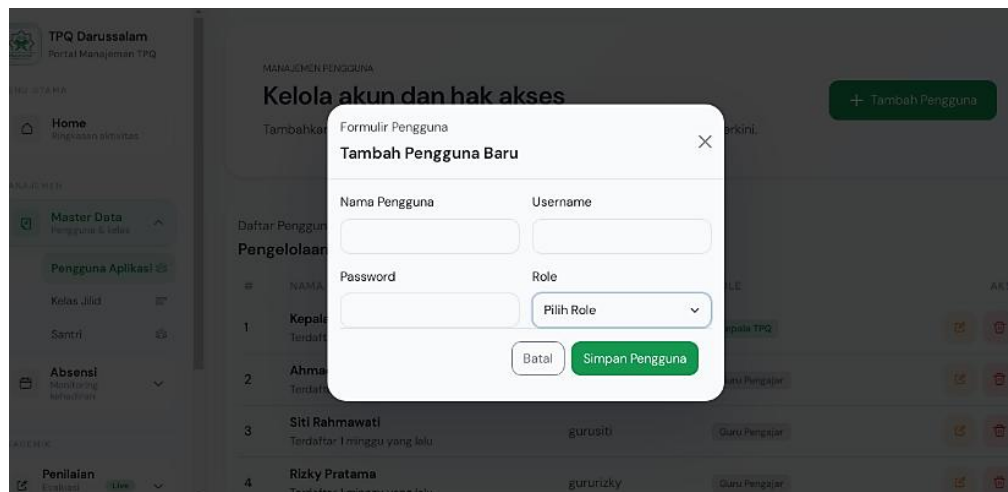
TPQ Darussalam
Portal Manajemen TPQ

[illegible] UTAMA

Home
Ringkasan aktivitas

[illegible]

Master Data
Pengguna & kelas

Pengguna Aplikasi

Kelas Jilid

Santri

Absensi
Monitoring kehadiran

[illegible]

Penilaian
Evaluasi

MANAJEMEN PENGGUNA

Kelola akun dan hak akses

Tambahkan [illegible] terkini.

+ Tambah Pengguna

Daftar Penggun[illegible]

Pengelolaan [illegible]

| # | NAMA | | ROLE | AKSI |
|---|---|---|---|---|
| 1 | Kepala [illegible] Terdaft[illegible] | | Kepala TPQ | |
| 2 | Ahma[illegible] Terdaft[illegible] | | Guru Pengajar | |
| 3 | Siti Rahmawati Terdaftar 1 minggu yang lalu | gurusiti | Guru Pengajar | |
| 4 | Rizky Pratama Terdaftar 1 minggu yang lalu | gururizky | Guru Pengajar | |

Formulir Pengguna

Tambah Pengguna Baru

Nama Pengguna

Username

Password

Role

Pilih Role

Batal

Simpan Pengguna